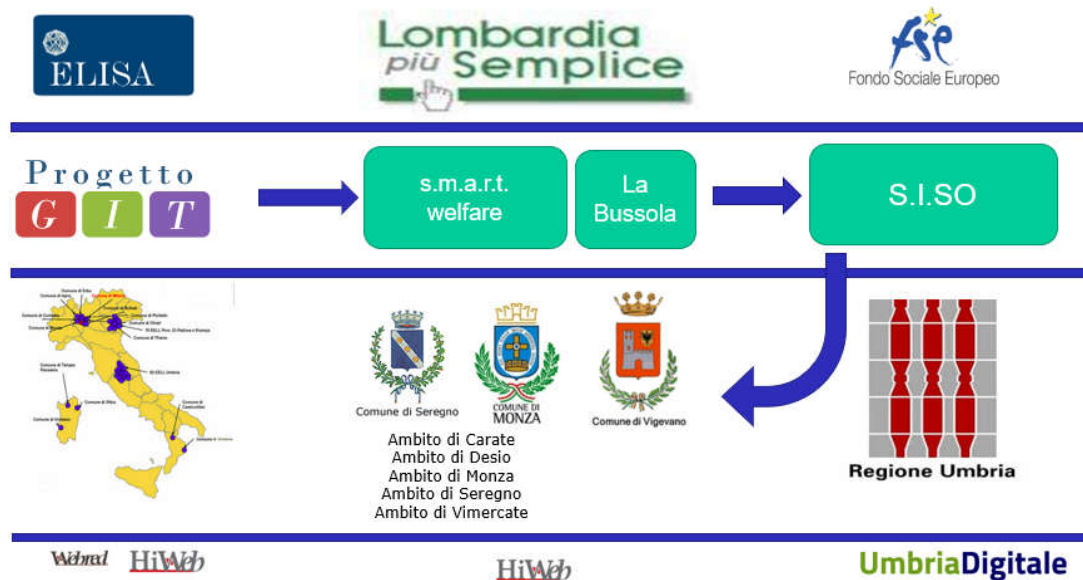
ELISA

Lombardia più Semplice

FSE Fondo Sociale Europeo

Progetto G I T

s.m.a.r.t. welfare

La Bussola

S.I.SO

Comune di Seregno

COMUNE DI MONZA

Comune di Vigevano

Ambito di Carate
Ambito di Desio
Ambito di Monza
Ambito di Seregno
Ambito di Vimercate

Regione Umbria

Webred HiWeb

HiWeb

UmbriaDigitale